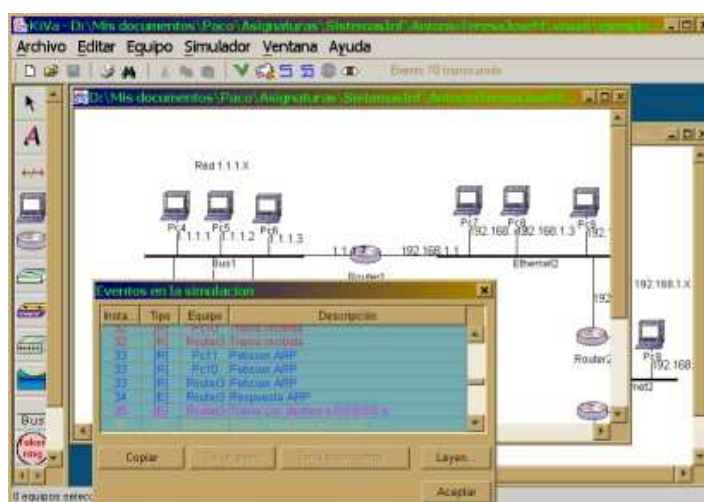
KiVa - D:\Mis documentos\Paco\Asignaturas\SistemasInf\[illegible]

Archivo Editar Equipo Simulador Ventana Ayuda

Evento 70 transcurrido

A

D:\Mis documentos\Paco\Asignaturas\SistemasInf\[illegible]

Red 1.1.1.X

Pc4 Pc5 Pc6
1.1.1.1 1.1.1.2 1.1.1.3

Bus1

1.1.1.7

Router1

192.168.1.1

Pc7 Pc8 Pc9
192.168.1.2 192.168.1.3 192.1

Ethernet2

192

Router2

192.168.1.X

Pc5
192.168.

net2

Eventos en la simulacion

| Insta... | Tipo | Equipo | Descripción |
|---|---|---|---|
| 32 | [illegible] | Pc10 | Trama recibida |
| 32 | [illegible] | Router3 | Trama recibida |
| 33 | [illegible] | Pc11 | Petición ARP |
| 33 | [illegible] | Pc10 | Petición ARP |
| 33 | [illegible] | Router3 | Petición ARP |
| 34 | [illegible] | Router3 | Respuesta ARP |
| 35 | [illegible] | Router3 | Trama con destino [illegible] |

Copiar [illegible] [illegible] Leyen...

Aceptar

Bus

Token ring

0 equipos selecc